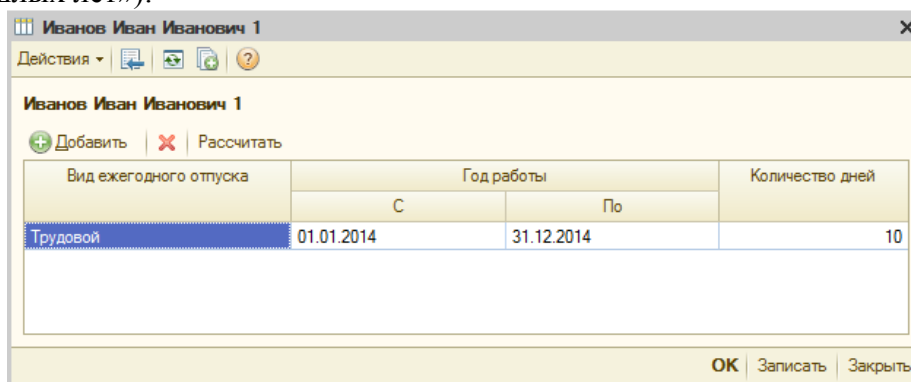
Иванов Иван Иванович 1

Действия

Иванов Иван Иванович 1

Добавить | Рассчитать

| Вид ежегодного отпуска | Год работы С | Год работы По | Количество дней |
|---|---|---|---|
| Трудовой | 01.01.2014 | 31.12.2014 | 10 |

OK | Записать | Закрыть